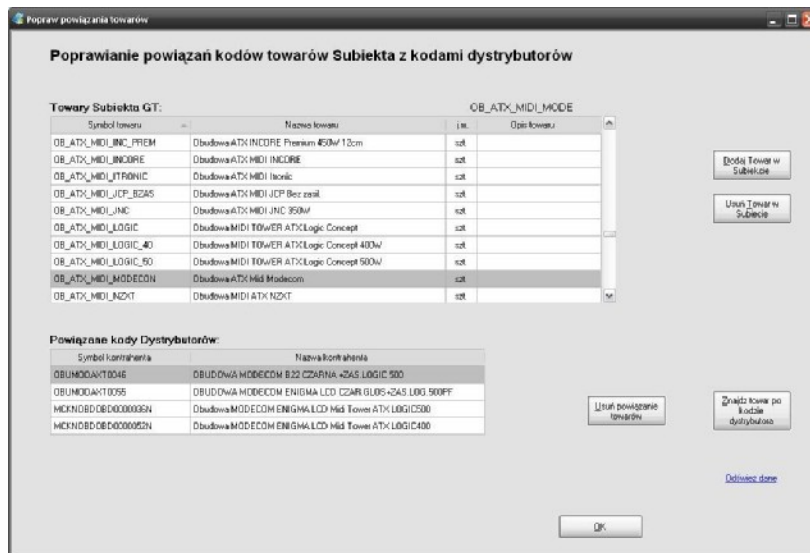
Popraw powiązania towarów

Poprawianie powiązań kodów towarów Subiekta z kodami dystrybutorów

Towary Subiekta GT:

OB_ATX_MIDI_MODE

| Symbol towaru | Nazwa towaru | j.m. | Opis towaru |
|---|---|---|---|
| OB_ATX_MIDI_INC_PREM | Obudowa ATX INCORE Premium 450W 12cm | szt. | |
| OB_ATX_MIDI_INCORE | Obudowa ATX MIDI INCORE | szt. | |
| OB_ATX_MIDI_ITRONIC | Obudowa ATX MIDI Itronic | szt. | |
| OB_ATX_MIDI_JCP_BZAS | Obudowa ATX MIDI JCP Bez zasil. | szt. | |
| OB_ATX_MIDI_JNC | Obudowa ATX MIDI JNC 350W | szt. | |
| OB_ATX_MIDI_LOGIC | Obudowa MIDI TOWER ATX Logic Concept | szt. | |
| OB_ATX_MIDI_LOGIC_40 | Obudowa MIDI TOWER ATX Logic Concept 400W | szt. | |
| OB_ATX_MIDI_LOGIC_50 | Obudowa MIDI TOWER ATX Logic Concept 500W | szt. | |
| OB_ATX_MIDI_MODECON | Obudowa ATX Midi Modecom | szt. | |
| OB_ATX_MIDI_NZXT | Obudowa MIDI ATX NZXT | szt. | |

Dodaj Towar w Subiekcie

Usuń Towar w Subiecie

Powiązane kody Dystrybutorów:

| Symbol kontrahenta | Nazwa kontrahenta |
|---|---|
| OBUMODAKT0046 | OBUDOWA MODECOM B22 CZARNA +ZAS.LOGIC 500 |
| OBUMODAKT0055 | OBUDOWA MODECOM ENIGMA LCD CZAR.GLOS+ZAS.LOG.500PF |
| MCKNOBDOBD0000036N | Obudowa MODECOM ENIGMA LCD Midi Tower ATX LOGIC500 |
| MCKNOBDOBD0000052N | Obudowa MODECOM ENIGMA LCD Midi Tower ATX LOGIC400 |

Usuń powiązanie towarów

Znajdź towar po kodzie dystrybutora

Odśwież dane

OK